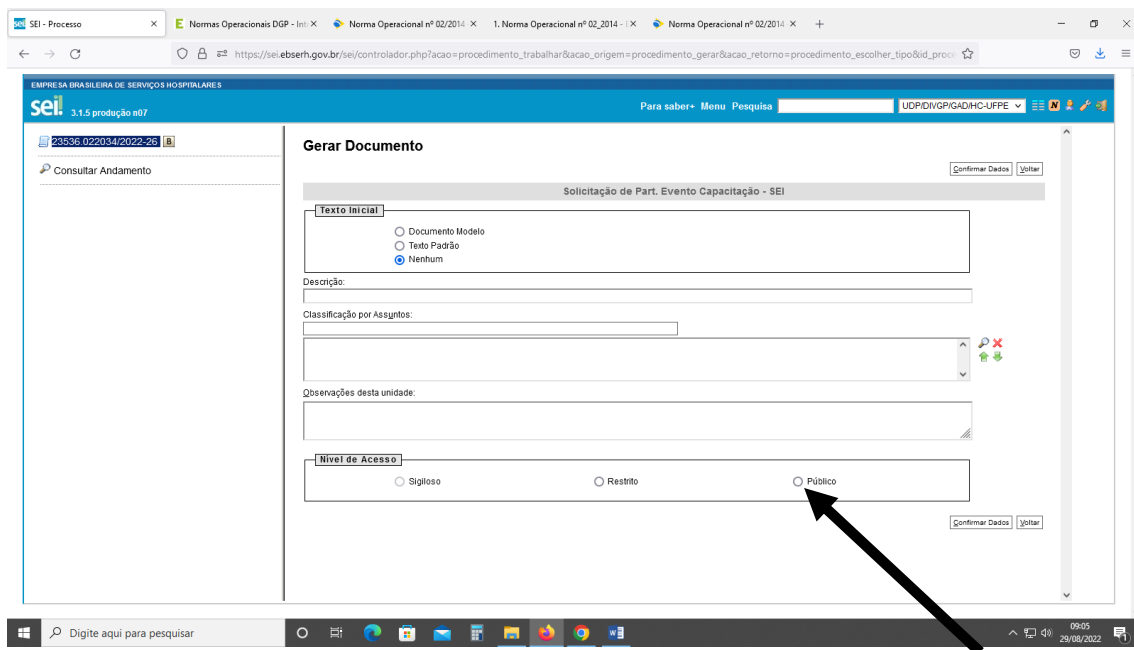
SEI - Processo
Normas Operacionais DGP - Int
Norma Operacional nº 02/2014
1. Norma Operacional nº 02_2014 -
Norma Operacional nº 02/2014

https://sei.ebserh.gov.br/sei/controlador.php?acao=procedimento_trabalhar&acao_origem=procedimento_gerar&acao_retorno=procedimento_escolher_tipo&id_proc

EMPRESA BRASILEIRA DE SERVIÇOS HOSPITALARES
sei! 3.1.5 produção n07
Para saber+ Menu Pesquisa
UDP/DIVGP/GAD/HC-UFPE

23536.022034/2022-26 B.
Consultar Andamento

Gerar Documento
Confirmar Dados Voltar
Solicitação de Part. Evento Capacitação - SEI
Texto Inicial
Documento Modelo
Texto Padrão
Nenhum
Descrição:
Classificação por Assuntos:
Observações desta unidade:
Nível de Acesso
Sigiloso
Restrito
Público
Confirmar Dados Voltar

Digite aqui para pesquisar
09:05
29/08/2022